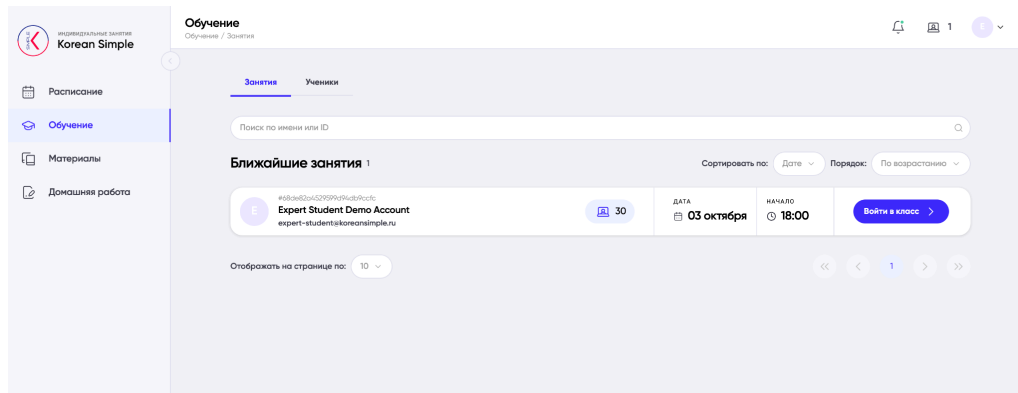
K

ИНДИВИДУАЛЬНЫЕ ЗАНЯТИЯ
Korean Simple

Расписание

Обучение

Материалы

Домашняя работа

Обучение
Обучение / Занятия

1

E

Занятия

Ученики

Поиск по имени или ID

Ближайшие занятия 1

Сортировать по: Дате

Порядок: По возрастанию

E

#68de82a4529519d94db9ccfc
Expert Student Demo Account
expert-student@koreansimple.ru

30

ДАТА
03 октября

НАЧАЛО
18:00

Войти в класс

Отображать на странице по: 10

1